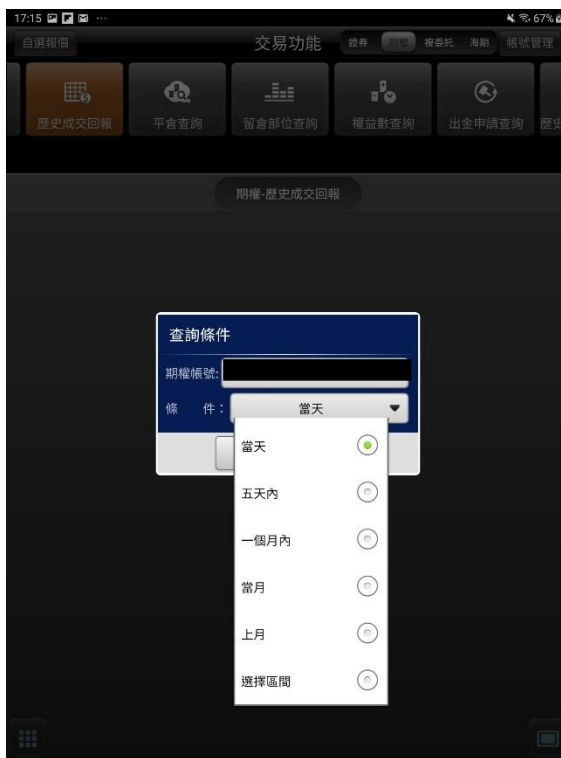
17:15 ··· 67%

自選報價

交易功能

證券 期權 複委託 海期 帳號管理

歷史成交回報 平倉查詢 留倉部位查詢 權益數查詢 出金申請查詢 歷史

期權-歷史成交回報

查詢條件

期權帳號:

條　件: 當天

當天

五天內

一個月內

當月

上月

選擇區間